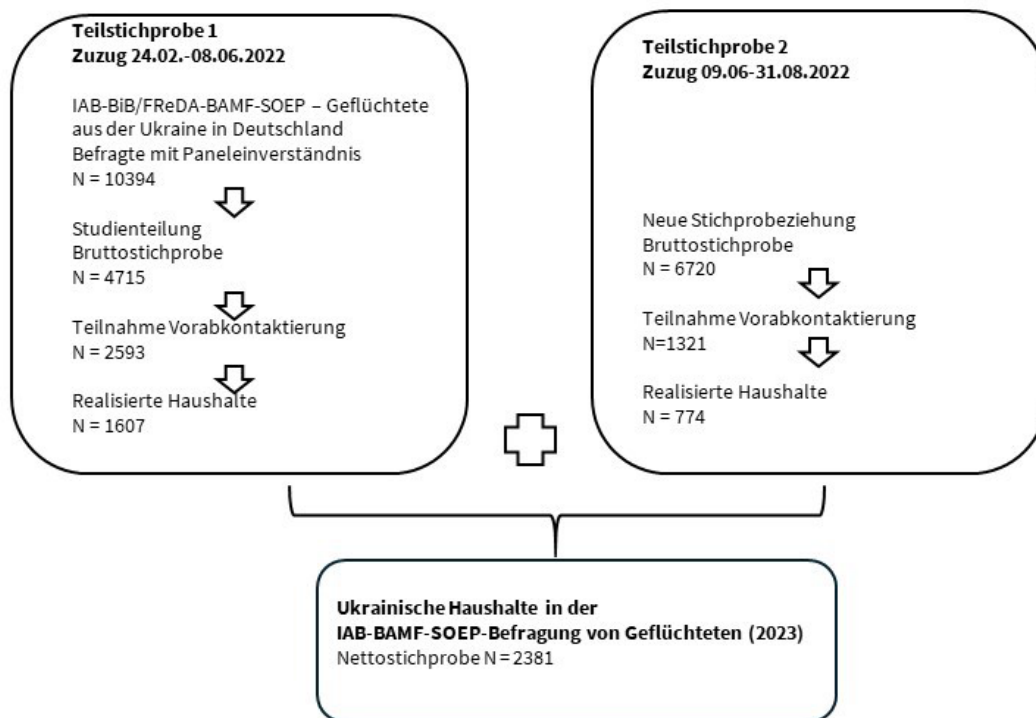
**Teilstichprobe 1**
**Zuzug 24.02.-08.06.2022**

IAB-BiB/FReDA-BAMF-SOEP – Geflüchtete aus der Ukraine in Deutschland
Befragte mit Paneleinverständnis
N = 10394

Studienteilung
Bruttostichprobe
N = 4715

Teilnahme Vorabkontaktierung
N = 2593

Realisierte Haushalte
N = 1607

**Teilstichprobe 2**
**Zuzug 09.06-31.08.2022**

Neue Stichprobeziehung
Bruttostichprobe
N = 6720

Teilnahme Vorabkontaktierung
N=1321

Realisierte Haushalte
N = 774

**Ukrainische Haushalte in der**
**IAB-BAMF-SOEP-Befragung von Geflüchteten (2023)**
Nettostichprobe N = 2381